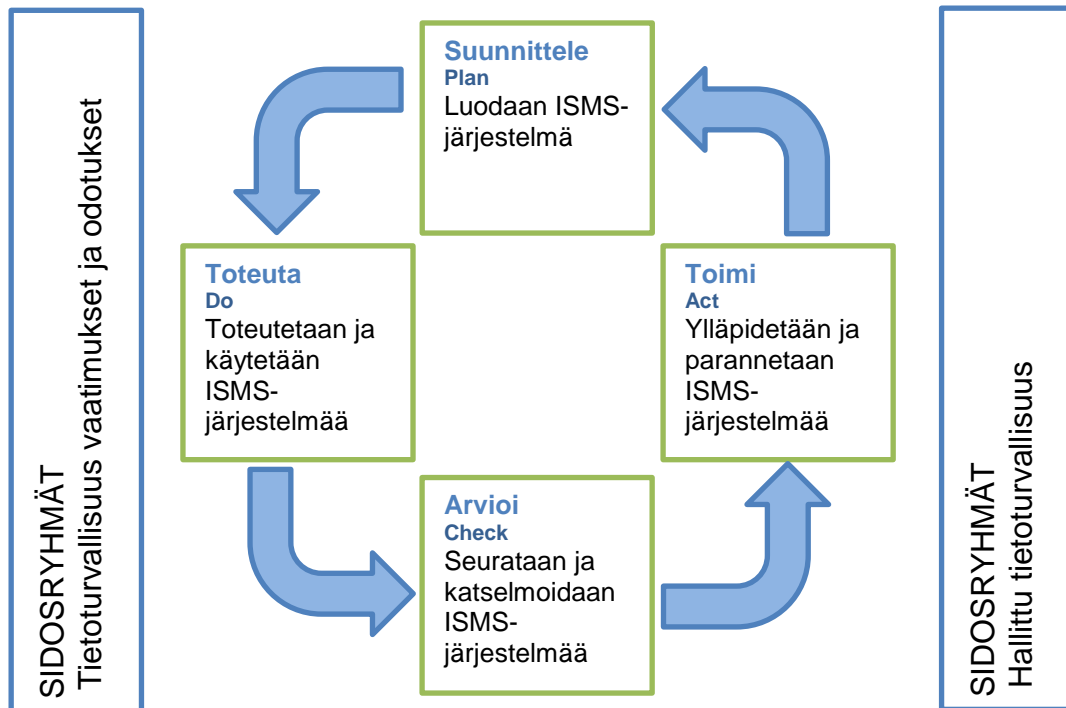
SIDOSRYHMÄT
Tietoturvallisuus vaatimukset ja odotukset

Suunnittele
Plan
Luodaan ISMS-järjestelmä

Toteuta
Do
Toteutetaan ja käytetään ISMS-järjestelmää

Toimi
Act
Ylläpidetään ja parannetaan ISMS-järjestelmää

Arvioi
Check
Seurataan ja katselmoidaan ISMS-järjestelmää

SIDOSRYHMÄT
Hallittu tietoturvallisuus